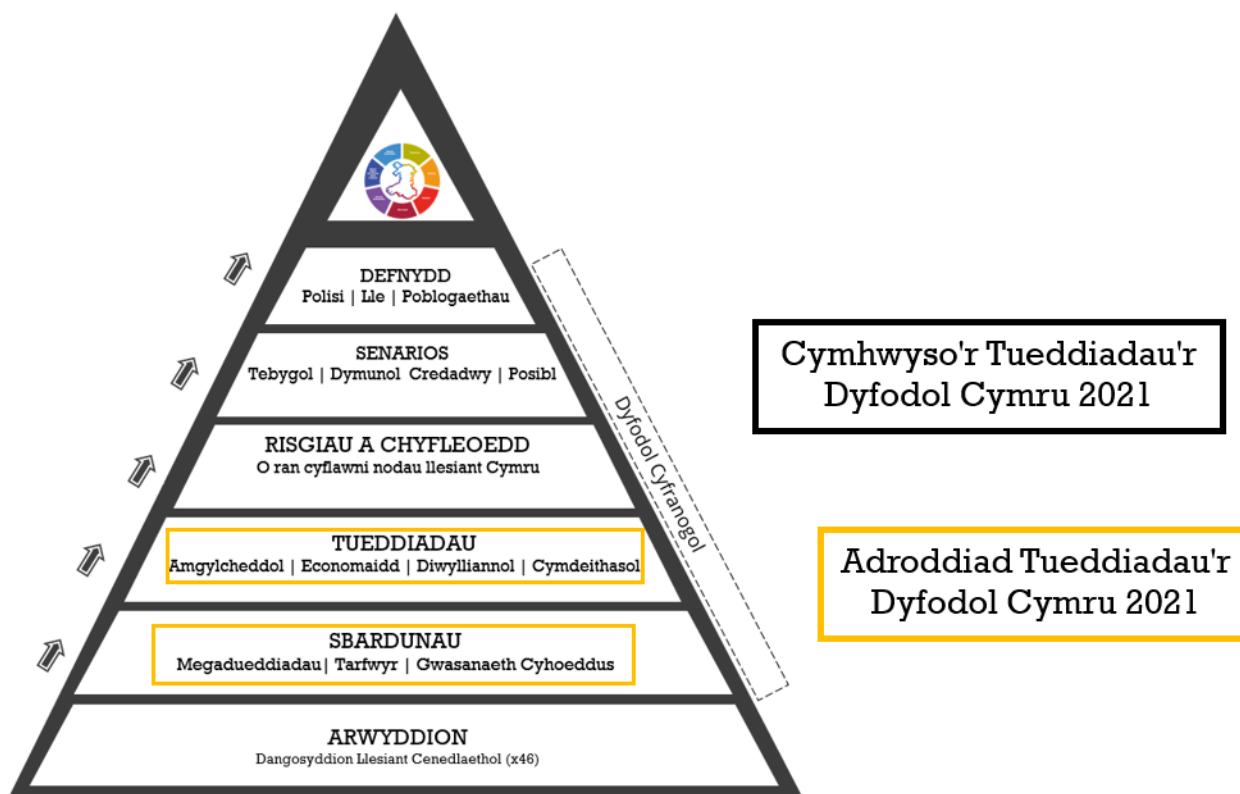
DEFNYDD
Polisi | Lle | Poblogaethau

SENARIOS
Tebygol | Dymunol Credadwy | Posibl

RISGIAU A CHYFLEOEDD
O ran cyflawni nodau llesiant Cymru

TUEDDIADAU
Amgylcheddol | Economaidd | Diwylliannol | Cymdeithasol

SBARDUNAU
Megadueddiadau| Tarfwyr | Gwasanaeth Cyhoeddus

ARWYDDION
Dangosyddion Llesiant Cenedlaethol (x46)

Dyfodol Cyfranogol

Cymhwyso'r Tueddiadau'r Dyfodol Cymru 2021

Adroddiad Tueddiadau'r Dyfodol Cymru 2021